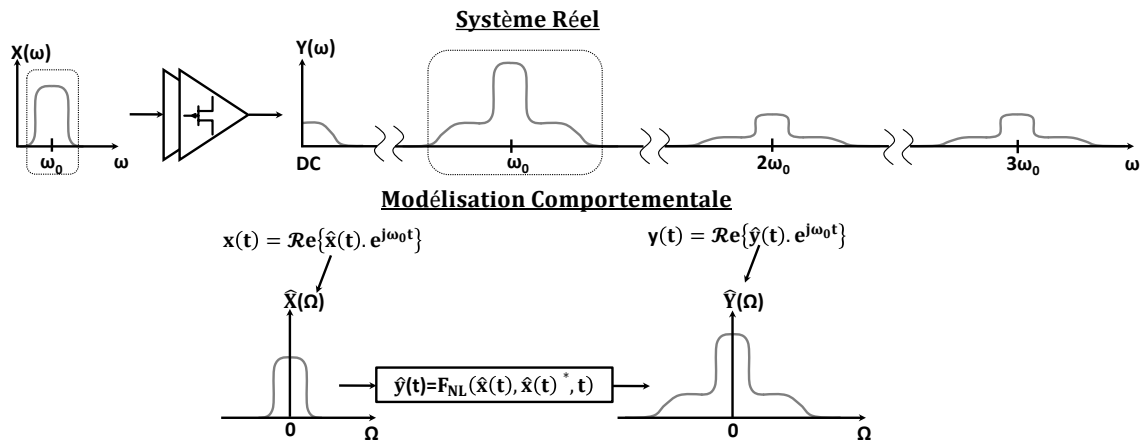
Système Réel

X(ω)

$\omega_0$

ω

Y(ω)

DC

$\omega_0$

$2\omega_0$

$3\omega_0$

ω

Modélisation Comportementale

$\mathbf{x(t)} = \mathcal{R}e\{\hat{x}(t).\, e^{j\omega_0 t}\}$

$\mathbf{y(t)} = \mathcal{R}e\{\hat{y}(t).\, e^{j\omega_0 t}\}$

$\hat{X}(\Omega)$

0

Ω

$\hat{y}(t)=F_{NL}(\hat{x}(t), \hat{x}(t)^*, t)$

$\hat{Y}(\Omega)$

0

Ω